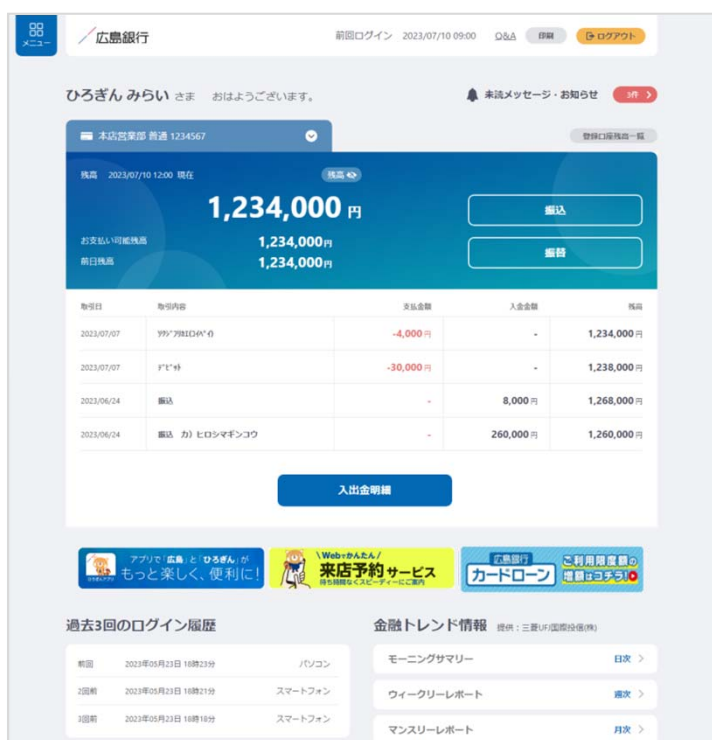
メニュー

広島銀行

前回ログイン 2023/07/10 09:00 Q&A 印刷 ログアウト

ひろぎん みらい さま おはようございます。

未読メッセージ・お知らせ 3件

本店営業部 普通 1234567

登録口座残高一覧

残高 2023/07/10 12:00 現在

残高

1,234,000 円

お支払い可能残高 1,234,000円

前日残高 1,234,000円

振込

振替

| 取引日 | 取引内容 | 支払金額 | 入金金額 | 残高 |
|---|---|---|---|---|
| 2023/07/07 | ｸﾚｼﾞｯﾄｶｰﾄﾞ(ﾍﾟｲ) | -4,000円 | - | 1,234,000円 |
| 2023/07/07 | ﾃﾞﾋﾞｯﾄ | -30,000円 | - | 1,238,000円 |
| 2023/06/24 | 振込 | - | 8,000円 | 1,268,000円 |
| 2023/06/24 | 振込 カ) ヒロシマギンコウ | - | 260,000円 | 1,260,000円 |

入出金明細

アプリで「広島」と「ひろぎん」が もっと楽しく、便利に！

Webでかんたん！ 来店予約サービス 待ち時間なくスピーディーにご案内

広島銀行 カードローン ご利用限度額の増額はコチラ！

過去3回のログイン履歴

| | | |
|---|---|---|
| 前回 | 2023年05月23日 18時23分 | パソコン |
| 2回前 | 2023年05月23日 18時21分 | スマートフォン |
| 3回前 | 2023年05月23日 18時18分 | スマートフォン |

金融トレンド情報 提供：三菱UFJ国際投信(株)

モーニングサマリー 日次

ウィークリーレポート 週次

マンスリーレポート 月次